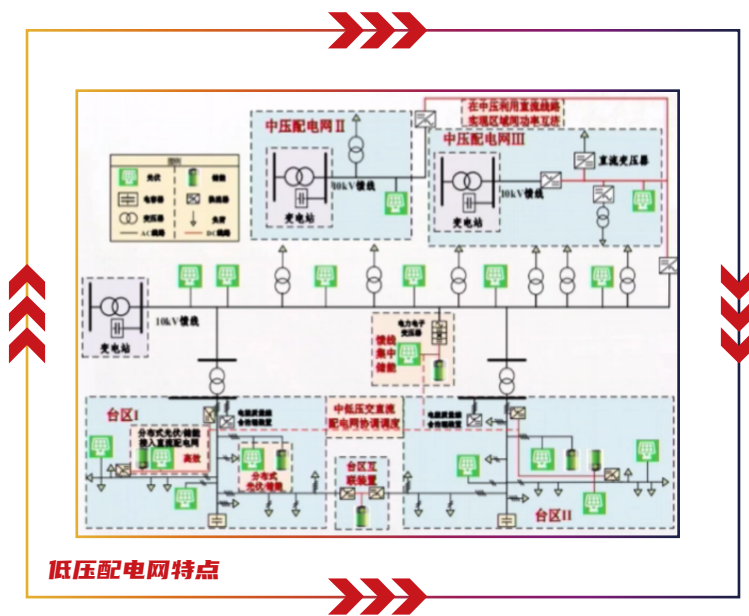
在中压利用直流线路实现区域间功率互济

中压配电网 II

中压配电网 III

直流变压器

10kV馈线

变电站

10kV馈线

变电站

图例

光伏

储能

电容器

负荷

变压器

AC线路

DC线路

10kV馈线

变电站

电力电子变压器

馈线集中储能

台区I

中低压交直流配电网协调调度

分布式光伏储能接入直流配电网

直流

分布式光伏储能

台区互联装置

台区II

低压配电网特点